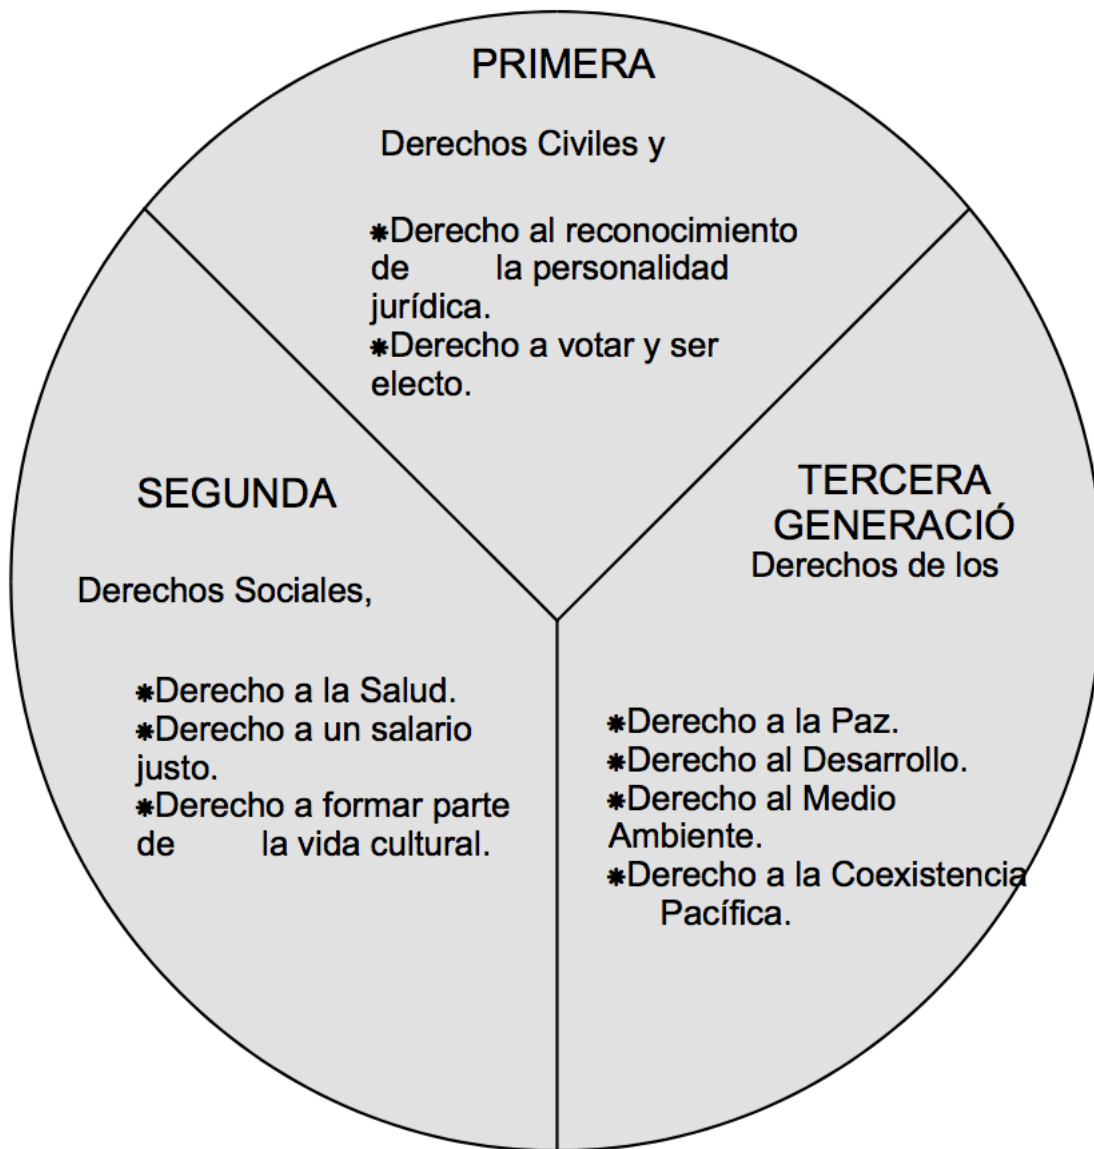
PRIMERA

Derechos Civiles y

⁕Derecho al reconocimiento de la personalidad jurídica.
⁕Derecho a votar y ser electo.

SEGUNDA

Derechos Sociales,

⁕Derecho a la Salud.
⁕Derecho a un salario justo.
⁕Derecho a formar parte de la vida cultural.

TERCERA
GENERACIÓ
Derechos de los

⁕Derecho a la Paz.
⁕Derecho al Desarrollo.
⁕Derecho al Medio Ambiente.
⁕Derecho a la Coexistencia Pacífica.